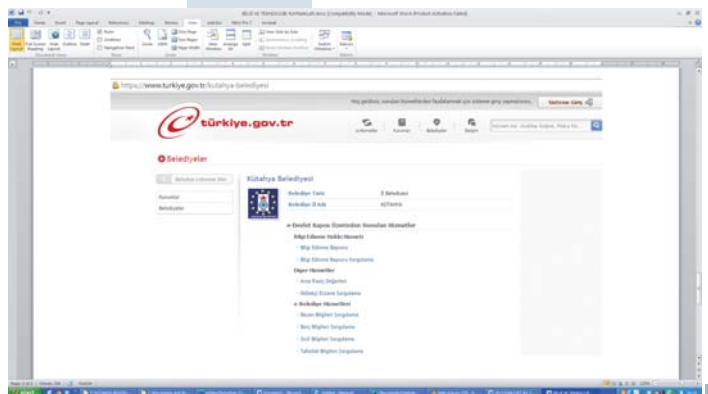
https://www.turkiye.gov.tr/kutahya-belediyesi

Hoş geldiniz, sunulan hizmetlerden faydalanmak için sisteme giriş yapmalısınız.

Sisteme Giriş

türkiye.gov.tr

Belediyeler

Kütahya Belediyesi

Belediye Türü | İl Belediyesi
Belediye İl Adı | KÜTAHYA

Devlet Kapısı Üzerinden Sunulan Hizmetler

Bilgi Edinme Talebi Hizmeti

Bilgi Edinme Başvurusu

Bilgi Edinme Başvuru Sorgulama

Diğer Hizmetler

Arsa Rayiç Değerleri

Vefat Emlak Sorgulama

Belediye Hizmetleri

Beyan Bilgileri Sorgulama

Borç Bilgileri Sorgulama

Ücret Bilgileri Sorgulama

Tahsilat Bilgileri Sorgulama